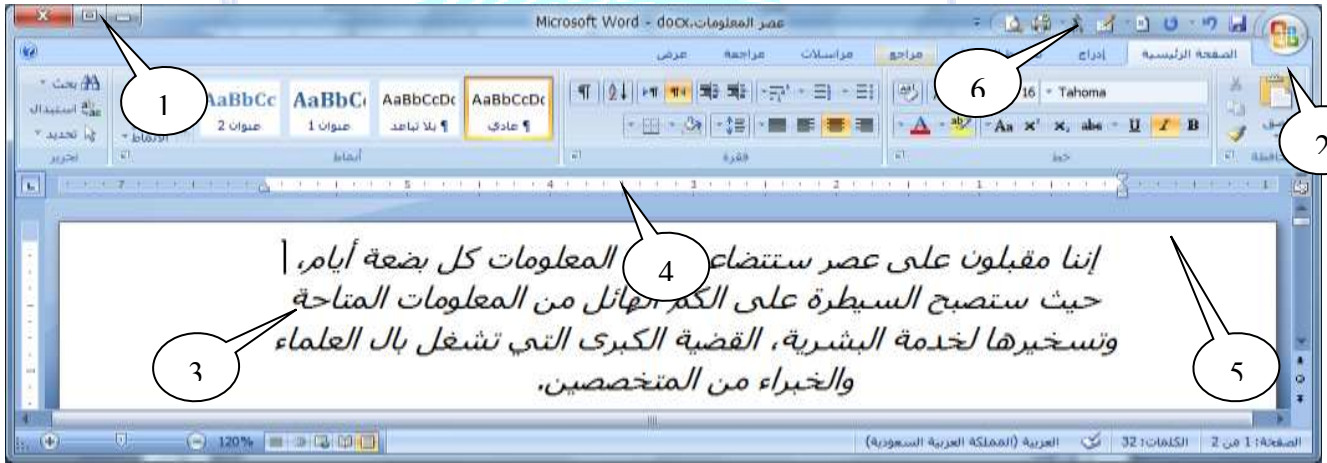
Microsoft Word - docx.عصر المعلومات

الصفحة الرئيسية إدراج مراجع مراسلات مراجعة عرض

Tahoma 16

AaBbCcDc ¶ عادي
AaBbCcDc ¶ بلا تباعد
AaBbC عنوان 1
AaBbCc عنوان 2

بحث
استبدال
تحديد
تحرير

الحافظة خط فقرة أنماط

1
2
3
4
5
6

إننا مقبلون على عصر ستتضاعف المعلومات كل بضعة أيام، حيث ستصبح السيطرة على الكم الهائل من المعلومات المتاحة وتسخيرها لخدمة البشرية، القضية الكبرى التي تشغل بال العلماء والخبراء من المتخصصين.

الصفحة: 1 من 2 الكلمات: 32 العربية (المملكة العربية السعودية) 120%